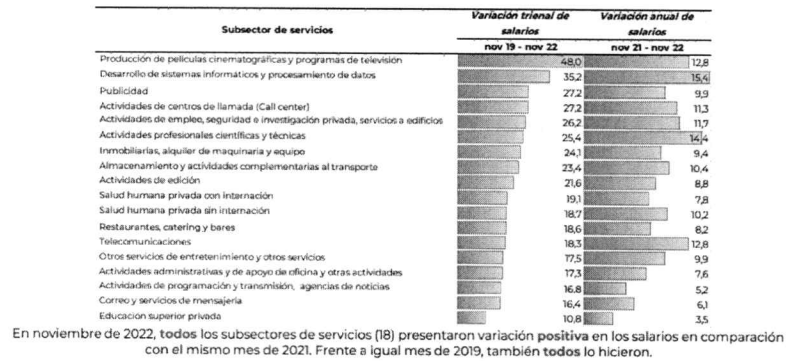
| Subsector de servicios | Variación trienal de salarios nov 19 - nov 22 | Variación anual de salarios nov 21 - nov 22 |
|---|---|---|
| Producción de películas cinematográficas y programas de televisión | 48,0 | 12,8 |
| Desarrollo de sistemas informáticos y procesamiento de datos | 35,2 | 15,4 |
| Publicidad | 27,2 | 9,9 |
| Actividades de centros de llamada (Call center) | 27,2 | 11,3 |
| Actividades de empleo, seguridad e investigación privada, servicios a edificios | 26,2 | 11,7 |
| Actividades profesionales científicas y técnicas | 25,4 | 14,4 |
| Inmobiliarias, alquiler de maquinaria y equipo | 24,1 | 9,4 |
| Almacenamiento y actividades complementarias al transporte | 23,4 | 10,4 |
| Actividades de edición | 21,6 | 8,8 |
| Salud humana privada con internación | 19,1 | 7,8 |
| Salud humana privada sin internación | 18,7 | 10,2 |
| Restaurantes, catering y bares | 18,6 | 8,2 |
| Telecomunicaciones | 18,3 | 12,8 |
| Otros servicios de entretenimiento y otros servicios | 17,5 | 9,9 |
| Actividades administrativas y de apoyo de oficina y otras actividades | 17,3 | 7,6 |
| Actividades de programación y transmisión, agencias de noticias | 16,8 | 5,2 |
| Correo y servicios de mensajería | 16,4 | 6,1 |
| Educación superior privada | 10,8 | 3,5 |

En noviembre de 2022, todos los subsectores de servicios (18) presentaron variación positiva en los salarios en comparación con el mismo mes de 2021. Frente a igual mes de 2019, también todos lo hicieron.